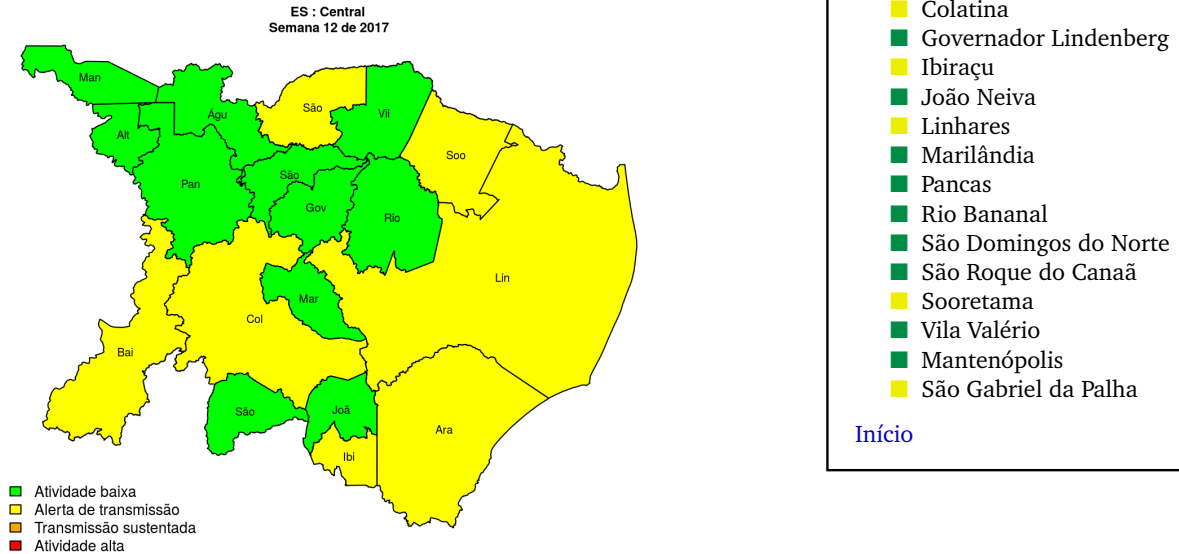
ES : Central
Semana 12 de 2017

Man
Água
São
Vil
Alt
Soo
Pan
São
Gov
Rio
Lin
Mar
Col
Bai
São
Joã
Ara
Ibi

Atividade baixa
Alerta de transmissão
Transmissão sustentada
Atividade alta

Colatina
Governador Lindenberg
Ibiraçu
João Neiva
Linhares
Marilândia
Pancas
Rio Bananal
São Domingos do Norte
São Roque do Canaã
Sooretama
Vila Valério
Mantenópolis
São Gabriel da Palha

Início